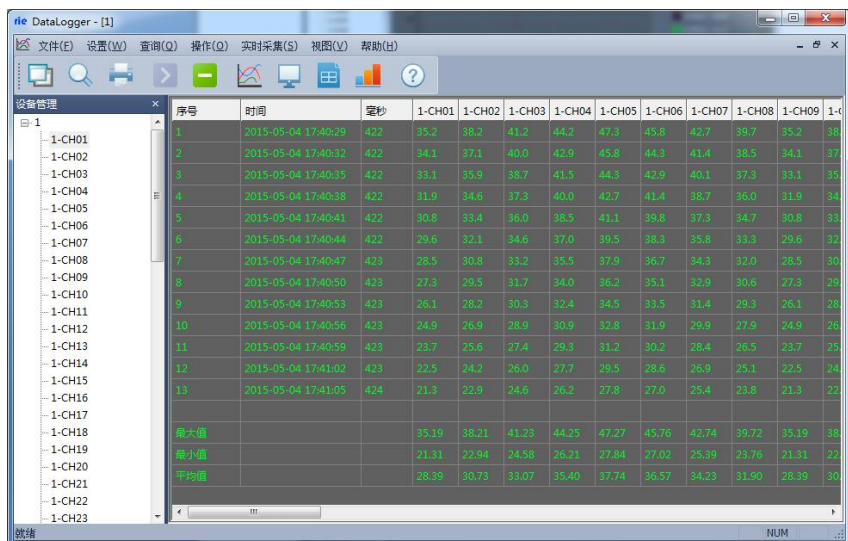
rie DataLogger - [1]

文件(F) 设置(W) 查询(Q) 操作(O) 实时采集(S) 视图(V) 帮助(H)

设备管理 ×

⊟ 1
1-CH01
1-CH02
1-CH03
1-CH04
1-CH05
1-CH06
1-CH07
1-CH08
1-CH09
1-CH10
1-CH11
1-CH12
1-CH13
1-CH14
1-CH15
1-CH16
1-CH17
1-CH18
1-CH19
1-CH20
1-CH21
1-CH22
1-CH23

| 序号 | 时间 | 毫秒 | 1-CH01 | 1-CH02 | 1-CH03 | 1-CH04 | 1-CH05 | 1-CH06 | 1-CH07 | 1-CH08 | 1-CH09 | 1-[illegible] |
|---|---|---|---|---|---|---|---|---|---|---|---|---|
| 1 | 2015-05-04 17:40:29 | 422 | 35.2 | 38.2 | 41.2 | 44.2 | 47.3 | 45.8 | 42.7 | 39.7 | 35.2 | 38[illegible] |
| 2 | 2015-05-04 17:40:32 | 422 | 34.1 | 37.1 | 40.0 | 42.9 | 45.8 | 44.3 | 41.4 | 38.5 | 34.1 | 37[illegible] |
| 3 | 2015-05-04 17:40:35 | 422 | 33.1 | 35.9 | 38.7 | 41.5 | 44.3 | 42.9 | 40.1 | 37.3 | 33.1 | 35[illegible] |
| 4 | 2015-05-04 17:40:38 | 422 | 31.9 | 34.6 | 37.3 | 40.0 | 42.7 | 41.4 | 38.7 | 36.0 | 31.9 | 34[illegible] |
| 5 | 2015-05-04 17:40:41 | 422 | 30.8 | 33.4 | 36.0 | 38.5 | 41.1 | 39.8 | 37.3 | 34.7 | 30.8 | 33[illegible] |
| 6 | 2015-05-04 17:40:44 | 422 | 29.6 | 32.1 | 34.6 | 37.0 | 39.5 | 38.3 | 35.8 | 33.3 | 29.6 | 32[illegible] |
| 7 | 2015-05-04 17:40:47 | 423 | 28.5 | 30.8 | 33.2 | 35.5 | 37.9 | 36.7 | 34.3 | 32.0 | 28.5 | 30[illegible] |
| 8 | 2015-05-04 17:40:50 | 423 | 27.3 | 29.5 | 31.7 | 34.0 | 36.2 | 35.1 | 32.9 | 30.6 | 27.3 | 29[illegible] |
| 9 | 2015-05-04 17:40:53 | 423 | 26.1 | 28.2 | 30.3 | 32.4 | 34.5 | 33.5 | 31.4 | 29.3 | 26.1 | 28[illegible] |
| 10 | 2015-05-04 17:40:56 | 423 | 24.9 | 26.9 | 28.9 | 30.9 | 32.8 | 31.9 | 29.9 | 27.9 | 24.9 | 26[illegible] |
| 11 | 2015-05-04 17:40:59 | 423 | 23.7 | 25.6 | 27.4 | 29.3 | 31.2 | 30.2 | 28.4 | 26.5 | 23.7 | 25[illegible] |
| 12 | 2015-05-04 17:41:02 | 423 | 22.5 | 24.2 | 26.0 | 27.7 | 29.5 | 28.6 | 26.9 | 25.1 | 22.5 | 24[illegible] |
| 13 | 2015-05-04 17:41:05 | 424 | 21.3 | 22.9 | 24.6 | 26.2 | 27.8 | 27.0 | 25.4 | 23.8 | 21.3 | 22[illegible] |
| | | | | | | | | | | | | |
| 最大值 | | | 35.19 | 38.21 | 41.23 | 44.25 | 47.27 | 45.76 | 42.74 | 39.72 | 35.19 | 38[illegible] |
| 最小值 | | | 21.31 | 22.94 | 24.58 | 26.21 | 27.84 | 27.02 | 25.39 | 23.76 | 21.31 | 22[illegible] |
| 平均值 | | | 28.39 | 30.73 | 33.07 | 35.40 | 37.74 | 36.57 | 34.23 | 31.90 | 28.39 | 30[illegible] |

就绪 NUM